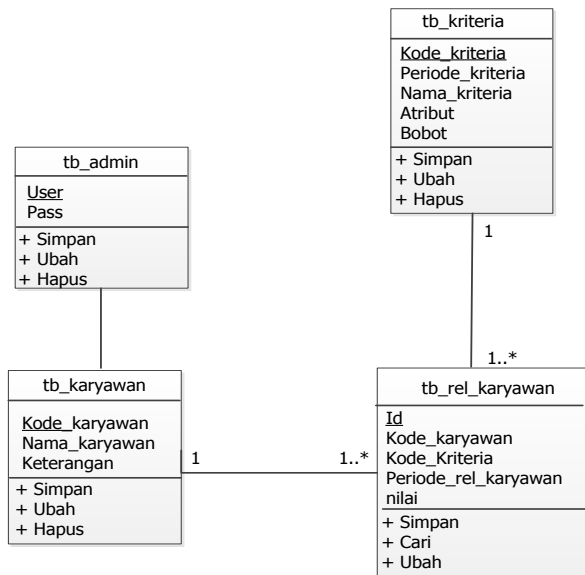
tb_kriteria

Kode_kriteria
Periode_kriteria
Nama_kriteria
Atribut
Bobot

+ Simpan
+ Ubah
+ Hapus

tb_admin

User
Pass

+ Simpan
+ Ubah
+ Hapus

1

1..*

tb_karyawan

Kode_karyawan
Nama_karyawan
Keterangan

+ Simpan
+ Ubah
+ Hapus

1

1..*

tb_rel_karyawan

Id
Kode_karyawan
Kode_Kriteria
Periode_rel_karyawan
nilai

+ Simpan
+ Cari
+ Ubah